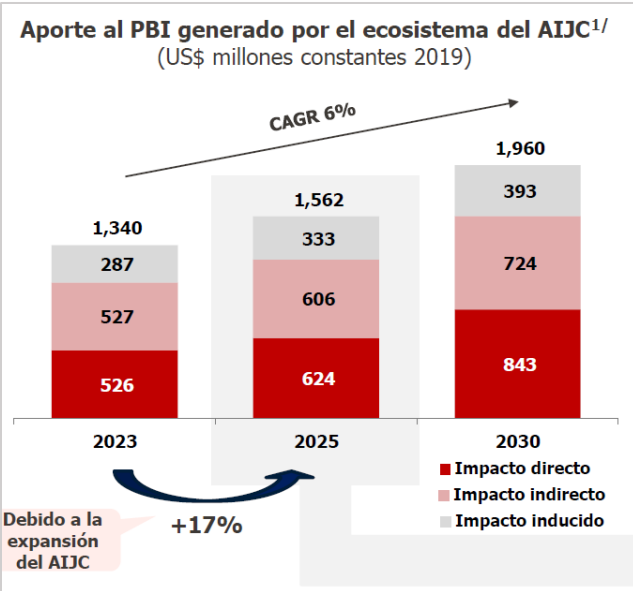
Aporte al PBI generado por el ecosistema del AIJC$^{1/}$
(US$ millones constantes 2019)

CAGR 6%

| | 2023 | 2025 | 2030 |
|---|---|---|---|
| Total | 1,340 | 1,562 | 1,960 |
| Impacto inducido | 287 | 333 | 393 |
| Impacto indirecto | 527 | 606 | 724 |
| Impacto directo | 526 | 624 | 843 |

Debido a la expansión del AIJC

+17%

Impacto directo
Impacto indirecto
Impacto inducido